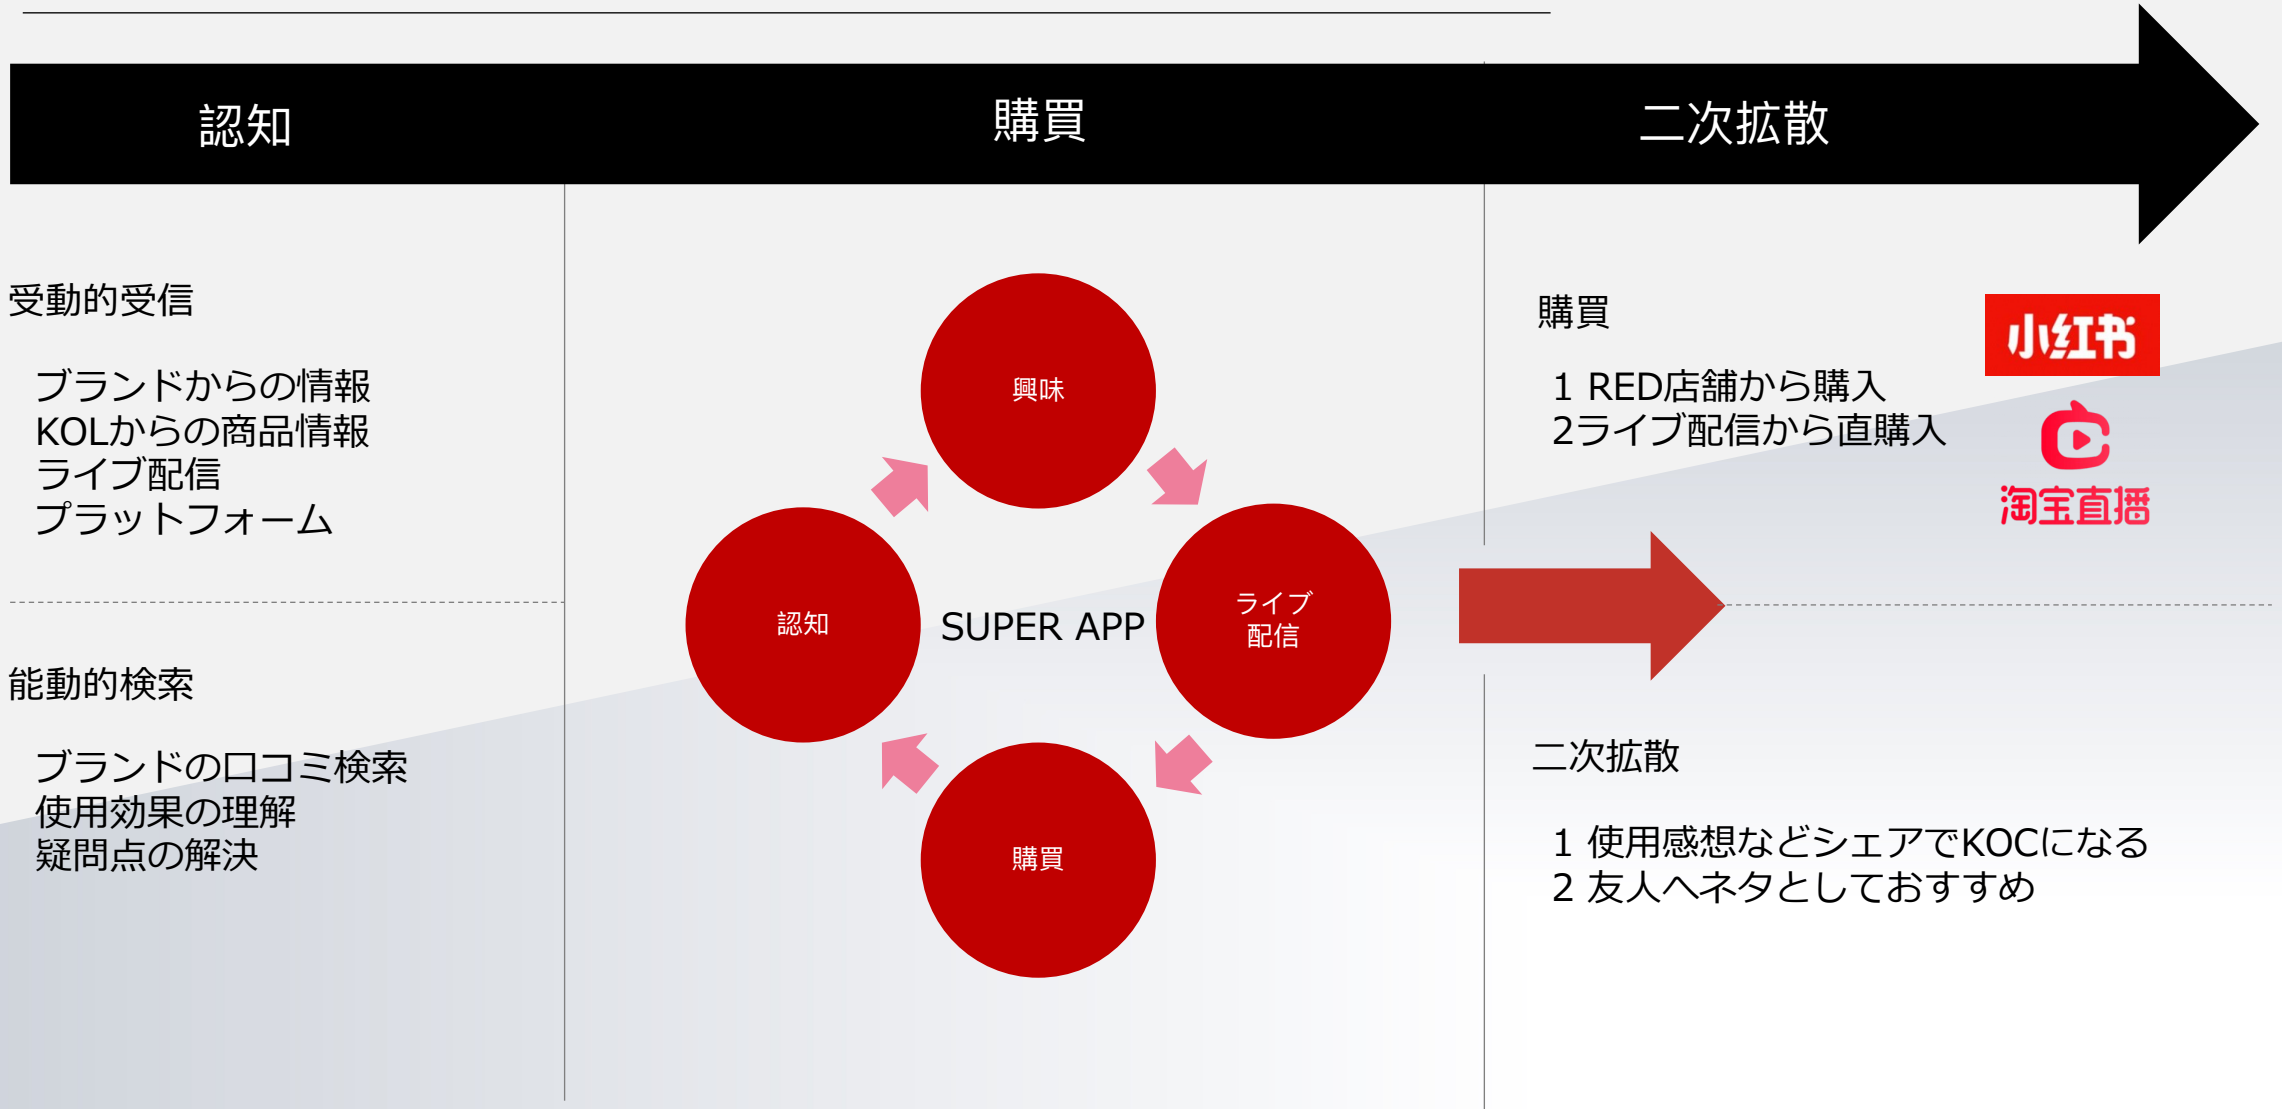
認知

購買

二次拡散

受動的受信

ブランドからの情報
KOLからの商品情報
ライブ配信
プラットフォーム

能動的検索

ブランドの口コミ検索
使用効果の理解
疑問点の解決

興味

認知

SUPER APP

ライブ
配信

購買

購買

1 RED店舗から購入
2ライブ配信から直購入

小红书

淘宝直播

二次拡散

1 使用感想などシェアでKOCになる
2 友人へネタとしておすすめ